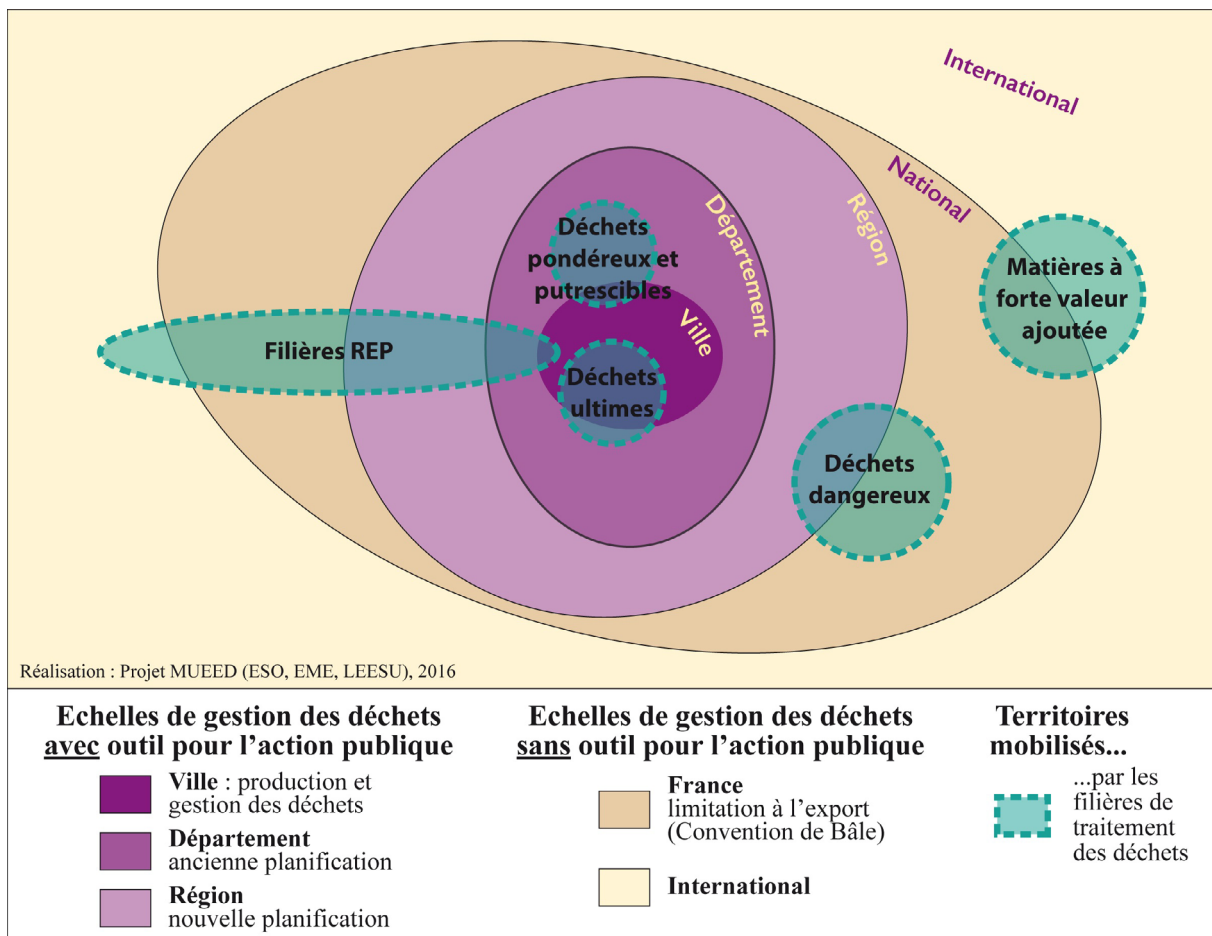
International

National

Région

Département

Ville

Déchets pondéreux et putrescibles

Filières REP

Déchets ultimes

Matières à forte valeur ajoutée

Déchets dangereux

Réalisation : Projet MUEED (ESO, EME, LEESU), 2016

Echelles de gestion des déchets avec outil pour l'action publique

Ville : production et gestion des déchets

Département ancienne planification

Région nouvelle planification

Echelles de gestion des déchets sans outil pour l'action publique

France limitation à l'export (Convention de Bâle)

International

Territoires mobilisés...

...par les filières de traitement des déchets